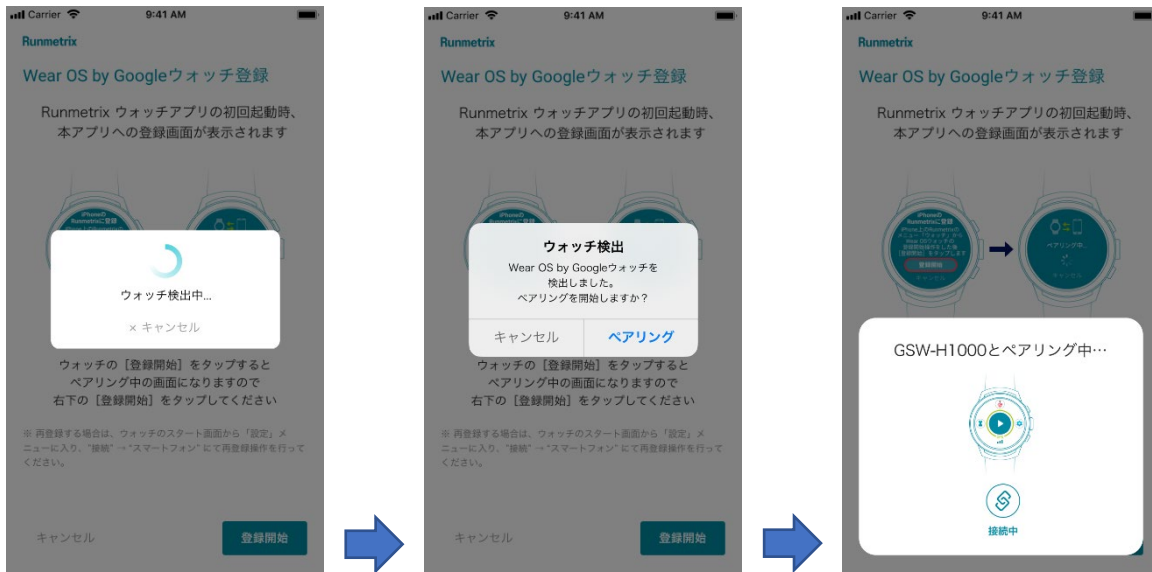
Carrier 9:41 AM

Runmetrix

Wear OS by Googleウォッチ登録

Runmetrix ウォッチアプリの初回起動時、本アプリへの登録画面が表示されます

iPhoneの Runmetrixに登録

ウォッチ検出中...

× キャンセル

ウォッチの［登録開始］をタップするとペアリング中の画面になりますので右下の［登録開始］をタップしてください

※ 再登録する場合は、ウォッチのスタート画面から「設定」メニューに入り、"接続" → "スマートフォン" にて再登録操作を行ってください。

キャンセル

登録開始

Carrier 9:41 AM

Runmetrix

Wear OS by Googleウォッチ登録

Runmetrix ウォッチアプリの初回起動時、本アプリへの登録画面が表示されます

iPhoneの Runmetrixに登録

ウォッチ検出

Wear OS by Googleウォッチを検出しました。ペアリングを開始しますか？

キャンセル

ペアリング

ウォッチの［登録開始］をタップするとペアリング中の画面になりますので右下の［登録開始］をタップしてください

※ 再登録する場合は、ウォッチのスタート画面から「設定」メニューに入り、"接続" → "スマートフォン" にて再登録操作を行ってください。

キャンセル

登録開始

Carrier 9:41 AM

Runmetrix

Wear OS by Googleウォッチ登録

Runmetrix ウォッチアプリの初回起動時、本アプリへの登録画面が表示されます

iPhoneの Runmetrixに登録

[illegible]

登録開始

キャンセル

ペアリング中...

キャンセル

GSW-H1000とペアリング中…

接続中